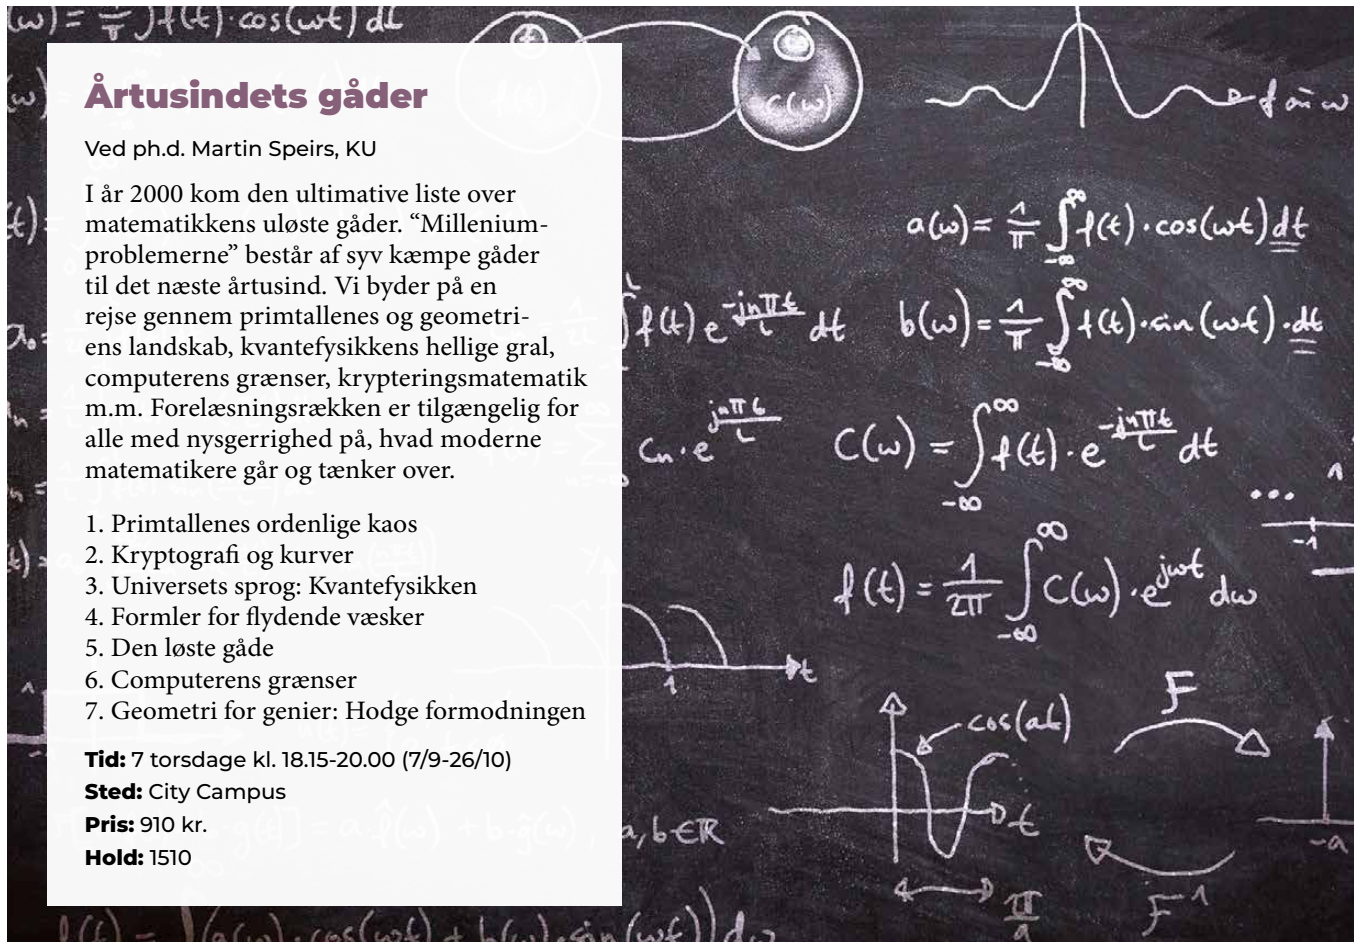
Årtusindets gåder

Ved ph.d. Martin Speirs, KU

I år 2000 kom den ultimative liste over matematikkens uløste gåder. "Millenium-problemerne" består af syv kæmpe gåder til det næste årtusind. Vi byder på en rejse gennem primtallenes og geometriens landskab, kvantefysikkens hellige gral, computerens grænser, krypteringsmatematik m.m. Forelæsningsrækken er tilgængelig for alle med nysgerrighed på, hvad moderne matematikere går og tænker over.

1. Primtallenes ordenlige kaos
2. Kryptografi og kurver
3. Universets sprog: Kvantefysikken
4. Formler for flydende væsker
5. Den løste gåde
6. Computerens grænser
7. Geometri for genier: Hodge formodningen

Tid: 7 torsdage kl. 18.15-20.00 (7/9-26/10)
Sted: City Campus
Pris: 910 kr.
Hold: 1510

$a(\omega) = \frac{1}{\pi}\int_{-\infty}^{\infty} f(t)\cdot\cos(\omega t)\,dt$

$b(\omega) = \frac{1}{\pi}\int_{-\infty}^{\infty} f(t)\cdot\sin(\omega t)\,dt$

$\int f(t)\,e^{-\frac{jn\pi t}{L}}\,dt$

$c_n\cdot e^{\frac{jn\pi t}{L}}$

$C(\omega) = \int_{-\infty}^{\infty} f(t)\cdot e^{-\frac{jn\pi t}{L}}\,dt$

$f(t) = \frac{1}{2\pi}\int_{-\infty}^{\infty} C(\omega)\cdot e^{j\omega t}\,d\omega$

$C(\omega)$

$\cos(at)$

$t$

$\frac{\pi}{a}$

F

$F^{-1}$

$a, b \in \mathbb{R}$

$-a$